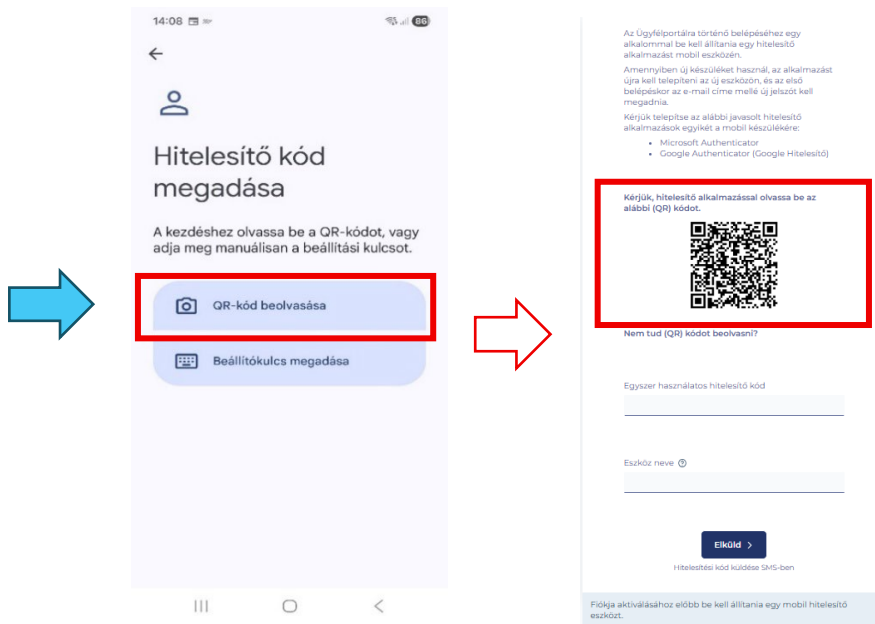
14:08 86

Hitelesítő kód megadása

A kezdéshez olvassa be a QR-kódot, vagy adja meg manuálisan a beállítási kulcsot.

QR-kód beolvasása

Beállítókulcs megadása

Az Ügyfélportálra történő belépéséhez egy alkalommal be kell állítania egy hitelesítő alkalmazást mobil eszközén.

Amennyiben új készüléket használ, az alkalmazást újra kell telepíteni az új eszközön, és az első belépéskor az e-mail címe mellé új jelszót kell megadnia.

Kérjük telepítse az alábbi javasolt hitelesítő alkalmazások egyikét a mobil készülékére:

- Microsoft Authenticator
- Google Authenticator (Google Hitelesítő)

Kérjük, hitelesítő alkalmazással olvassa be az alábbi (QR) kódot.

Nem tud (QR) kódot beolvasni?

Egyszer használatos hitelesítő kód

Eszköz neve

Elküld

Hitelesítési kód küldése SMS-ben

Fiókja aktiválásához előbb be kell állítania egy mobil hitelesítő eszközt.